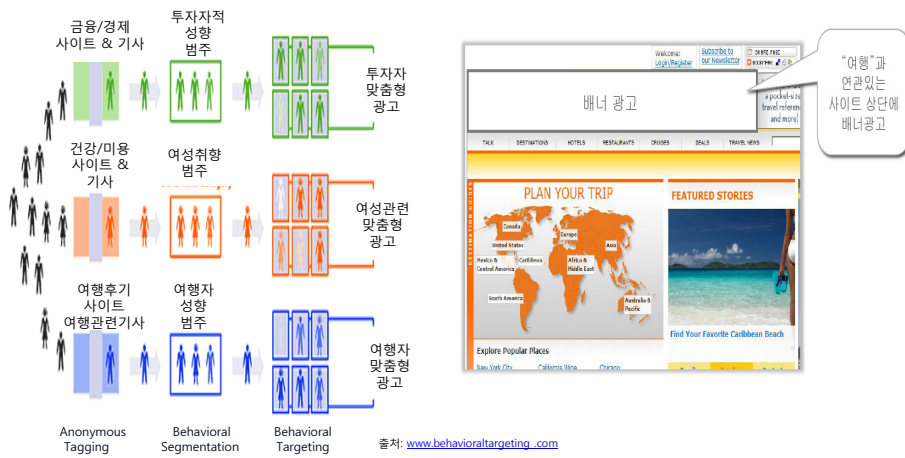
금융/경제
사이트 & 기사

투자자적
성향
범주

투자자
맞춤형
광고

건강/미용
사이트 &
기사

여성취향
범주

여성관련
맞춤형
광고

여행후기
사이트
여행관련기사

여행자
성향
범주

여행자
맞춤형
광고

Anonymous Tagging

Behavioral Segmentation

Behavioral Targeting

Welcome:
Login/Register

Subscribe to our Newsletter

배너 광고

a pocket-size travel reference and more!

"여행"과 연관있는 사이트 상단에 배너광고

TALK DESTINATIONS HOTELS RESTAURANTS CRUISES DEALS TRAVEL NEWS

PLAN YOUR TRIP

DESTINATION GUIDES

Canada

United States

Europe

Asia

Mexico & Central America

Caribbean

Africa & Middle East

South America

Australia & Pacific

FEATURED STORIES

Find Your Favorite Caribbean Beach

Explore Popular Places

New York City California Wine Chicago

출처: www.behavioraltargeting .com